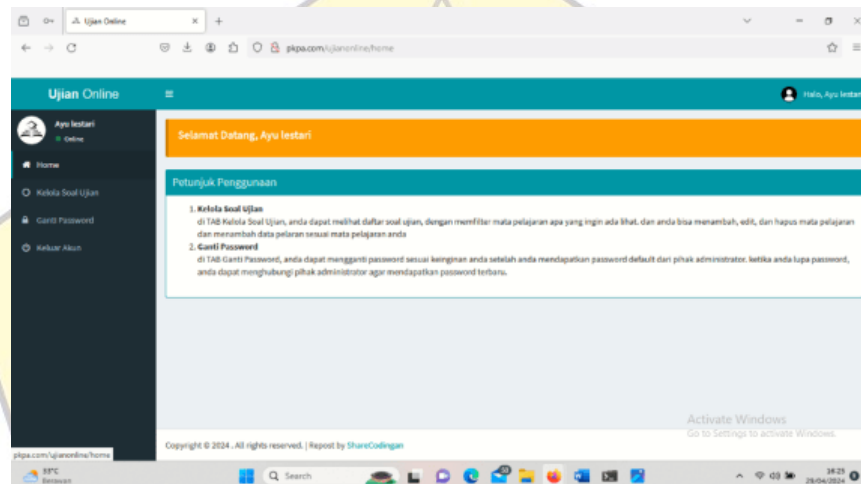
Ujian Online
pkpa.com/ujianonline/home

Ujian Online
Halo, Ayu lestari

Ayu lestari
Online

Home
Kelola Soal Ujian
Ganti Password
Keluar Akun

Selamat Datang, Ayu lestari

Petunjuk Penggunaan

1. Kelola Soal Ujian
di TAB Kelola Soal Ujian, anda dapat melihat daftar soal ujian, dengan memfilter mata pelajaran apa yang ingin ada lihat. dan anda bisa menambah, edit, dan hapus mata pelajaran dan menambah data pelaran sesuai mata pelajaran anda
2. Ganti Password
di TAB Ganti Password, anda dapat mengganti password sesuai keinginan anda setelah anda mendapatkan password default dari pihak administrator. ketika anda lupa password, anda dapat menghubungi pihak administrator agar mendapatkan password terbaru.

Activate Windows
Go to Settings to activate Windows.

Copyright © 2024 . All rights reserved. | Repost by ShareCodingan

pkpa.com/ujianonline/home

33°C
Berawan

Search

18:25
28/04/2024